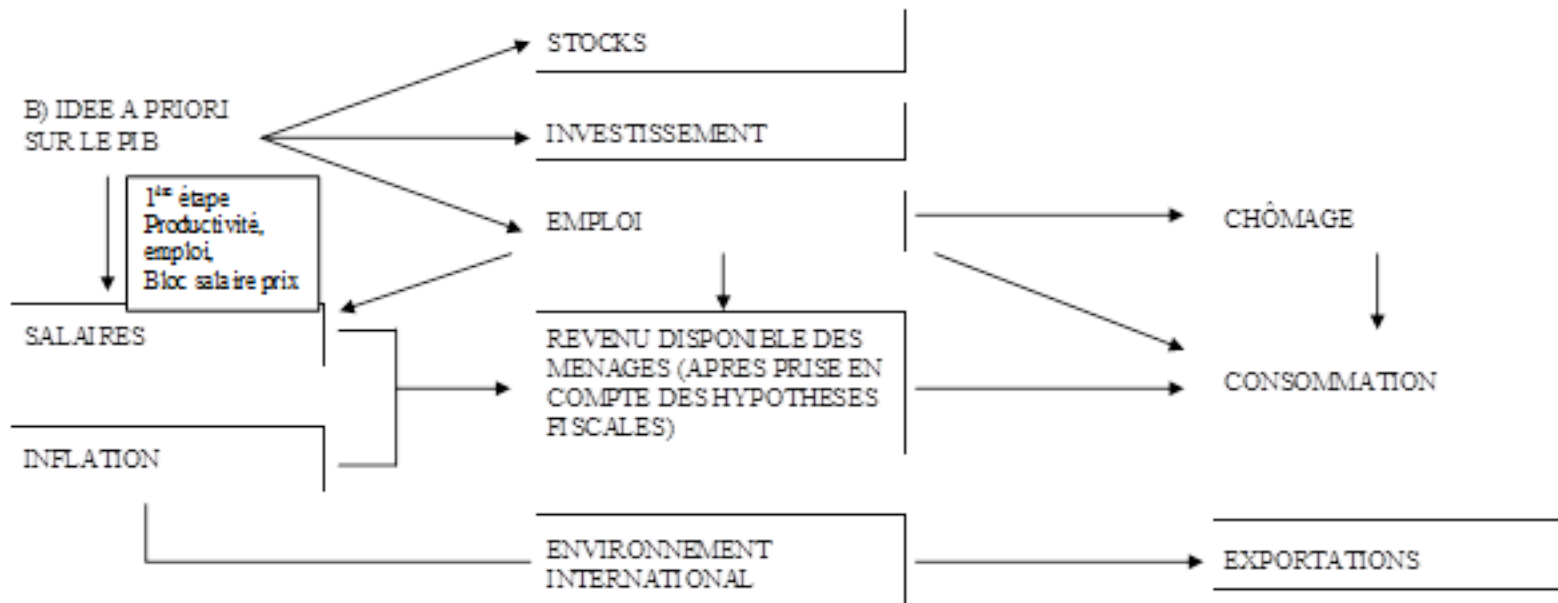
STOCKS

B) IDEE A PRIORI SUR LE PIB

INVESTISSEMENT

1ère étape Productivité, emploi, Bloc salaire prix

EMPLOI

CHÔMAGE

SALAIRES

REVENU DISPONIBLE DES MENAGES (APRES PRISE EN COMPTE DES HYPOTHESES FISCALES)

CONSOMMATION

INFLATION

ENVIRONNEMENT INTERNATIONAL

EXPORTATIONS